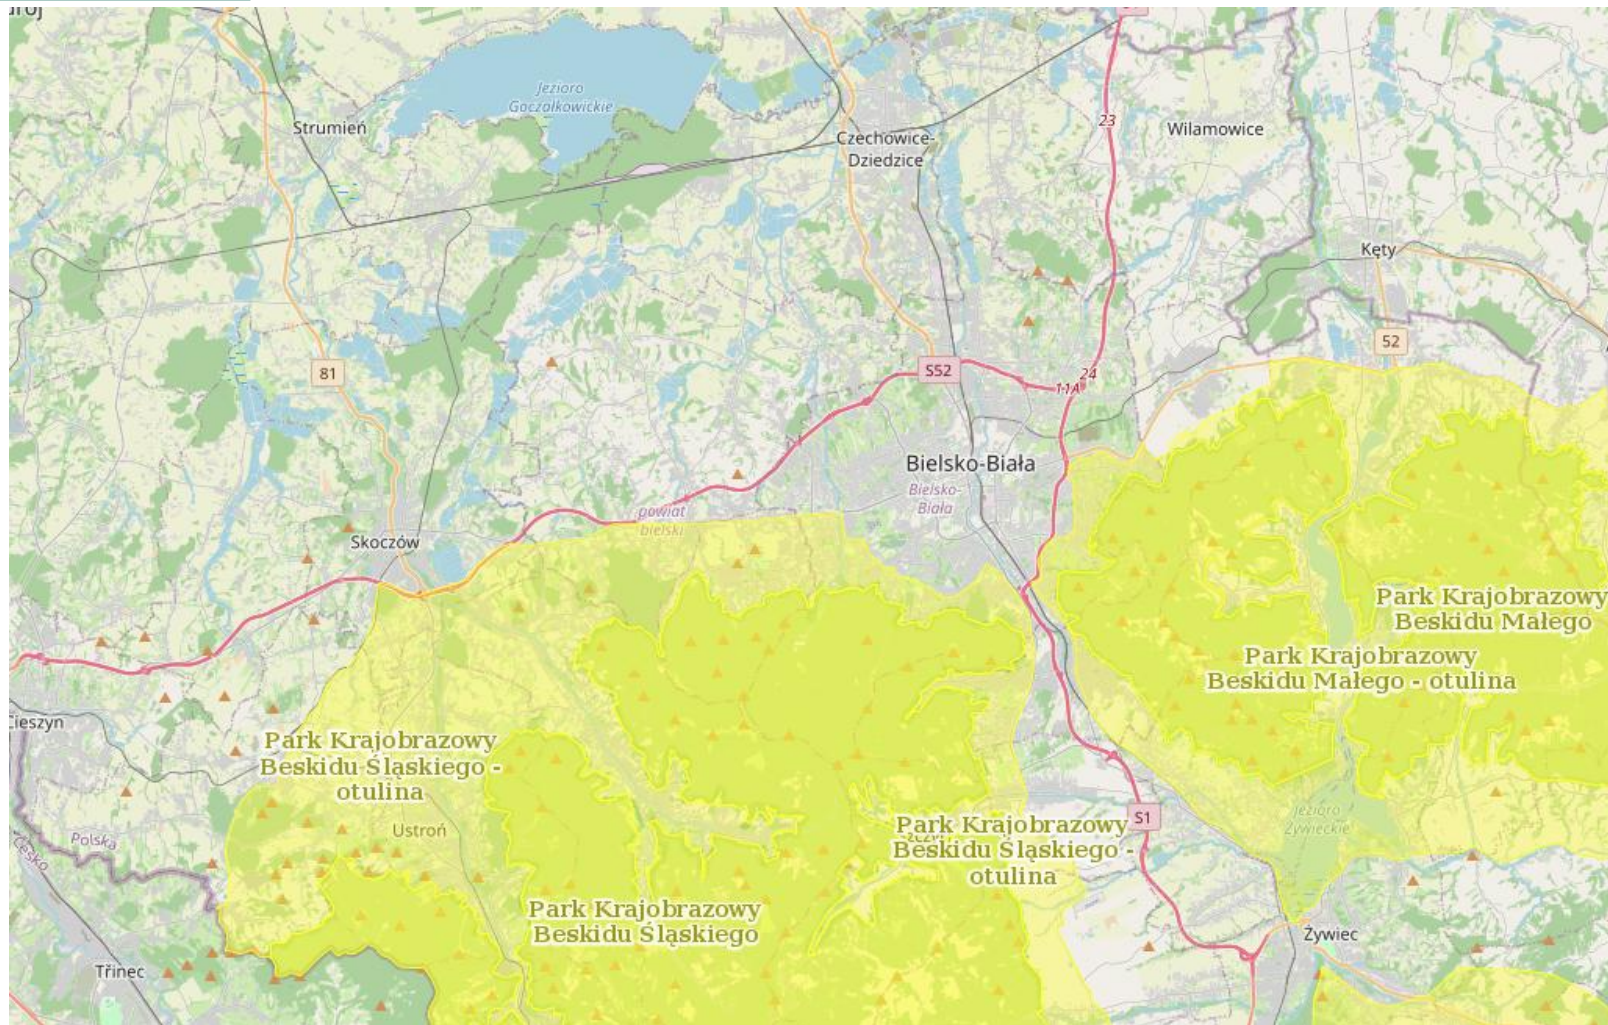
uroj

Jezioro Goczałkowickie

Strumień

Czechowice-Dziedzice

23

Wilamowice

Kęty

81

S52

52

11A

24

Bielsko-Biała

Bielsko-Biała

powiat bielski

Skoczów

Park Krajobrazowy Beskidu Małego

Park Krajobrazowy Beskidu Małego - otulina

Cieszyn

Park Krajobrazowy Beskidu Śląskiego - otulina

Polska

Česko

Ustroń

S1

Jezioro Żywieckie

Park Krajobrazowy Beskidu Śląskiego - otulina

Park Krajobrazowy Beskidu Śląskiego

Żywiec

Třinec